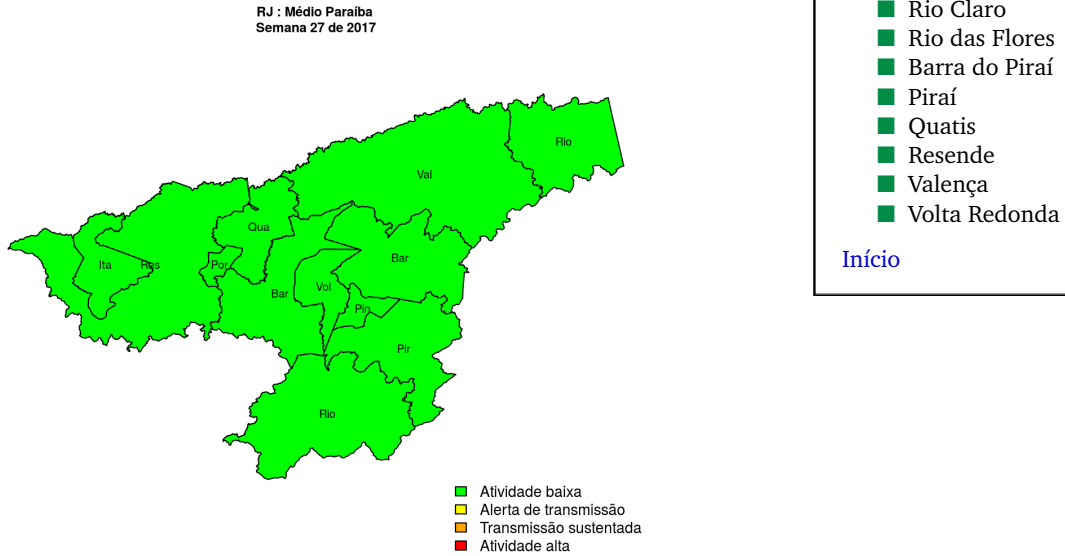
RJ : Médio Paraíba
Semana 27 de 2017

Rio
Val
Qua
Ita
Res
Por
Bar
Vol
Bar
Pin
Pir
Rio

Atividade baixa
Alerta de transmissão
Transmissão sustentada
Atividade alta

Rio Claro
Rio das Flores
Barra do Piraí
Piraí
Quatis
Resende
Valença
Volta Redonda

Início